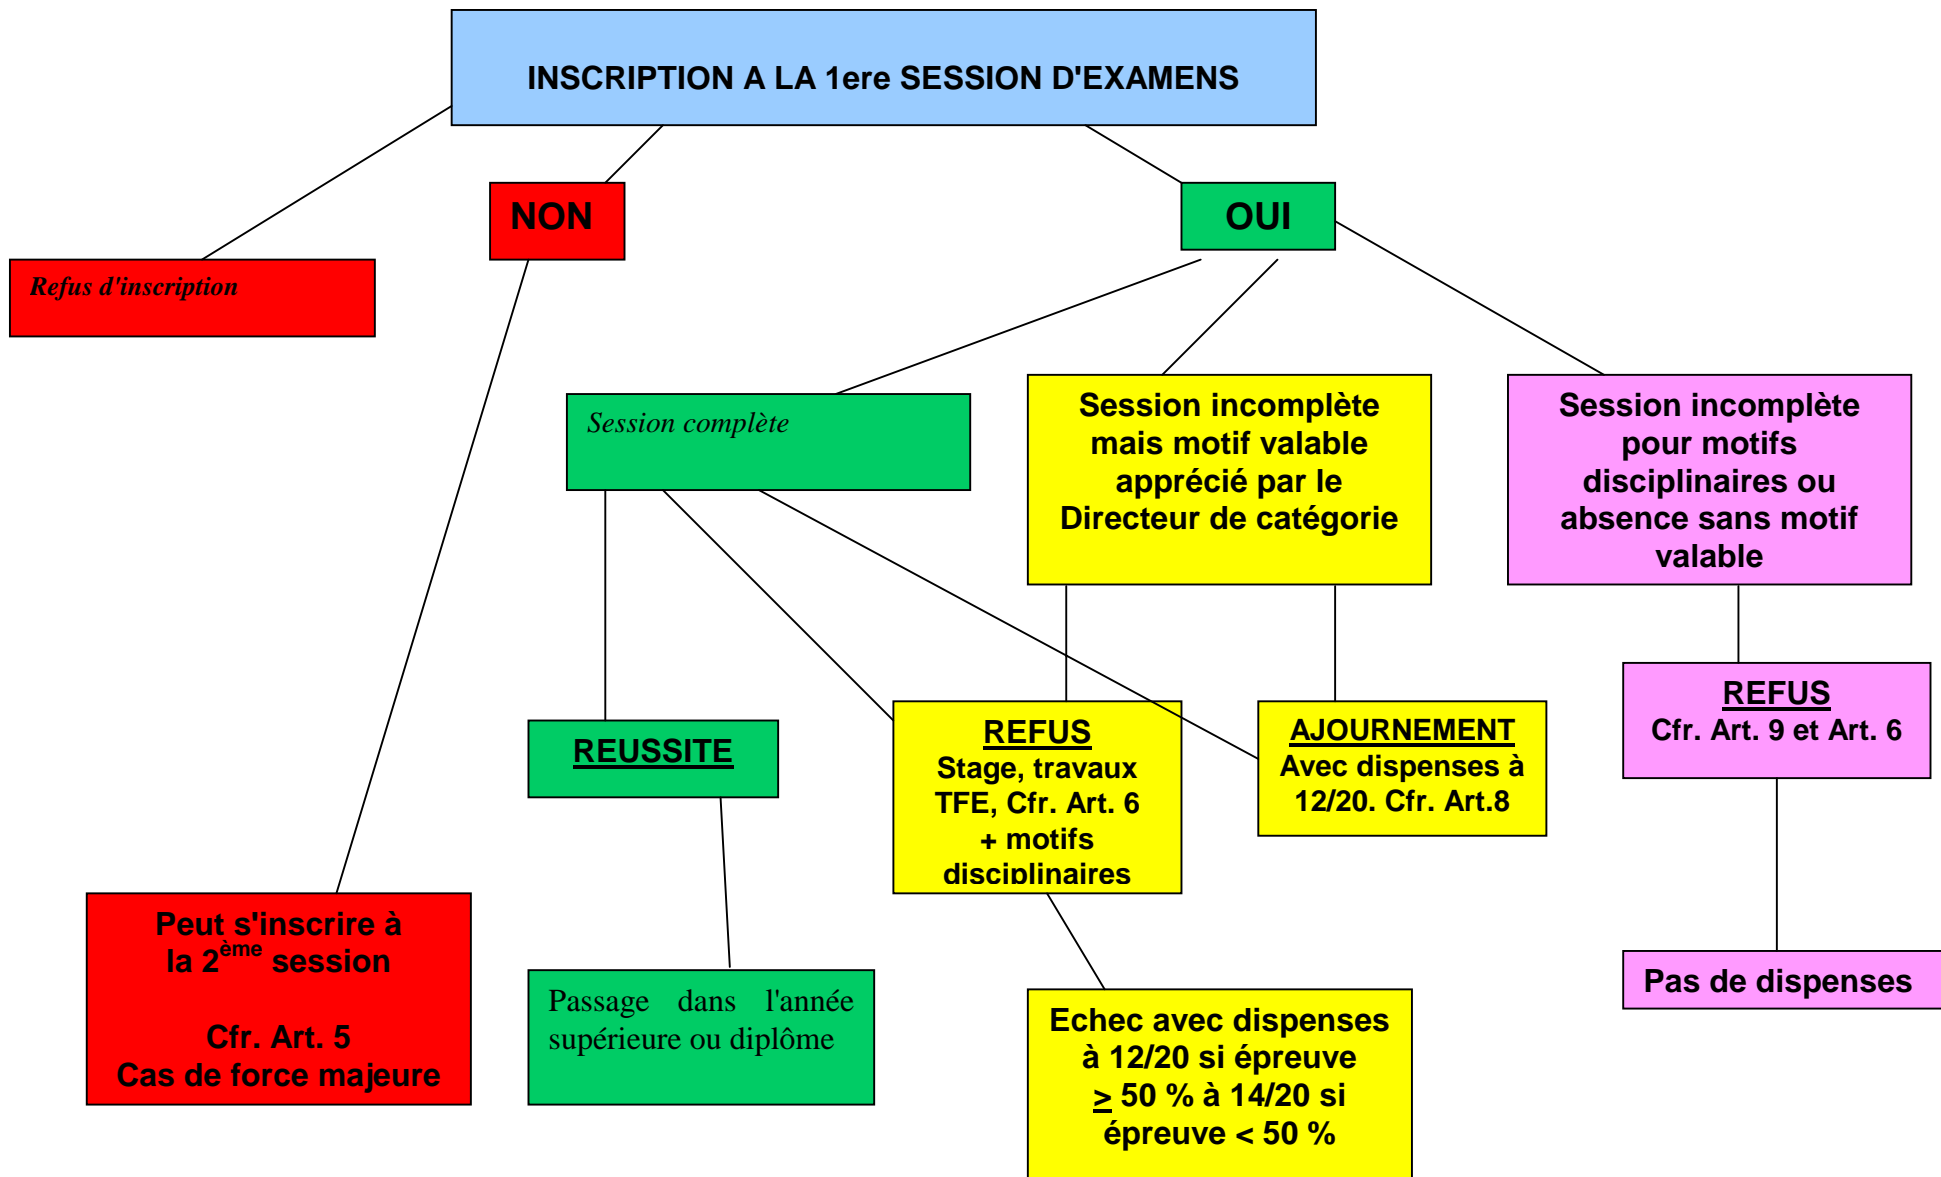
INSCRIPTION A LA 1ere SESSION D'EXAMENS

Refus d'inscription

NON

OUI

Session complète

Session incomplète mais motif valable apprécié par le Directeur de catégorie

Session incomplète pour motifs disciplinaires ou absence sans motif valable

REUSSITE

REFUS
Stage, travaux TFE, Cfr. Art. 6 + motifs disciplinaires

AJOURNEMENT
Avec dispenses à 12/20. Cfr. Art.8

REFUS
Cfr. Art. 9 et Art. 6

Peut s'inscrire à la 2$^{ème}$ session

Cfr. Art. 5
Cas de force majeure

Passage dans l'année supérieure ou diplôme

Echec avec dispenses à 12/20 si épreuve $\geq$ 50 % à 14/20 si épreuve < 50 %

Pas de dispenses